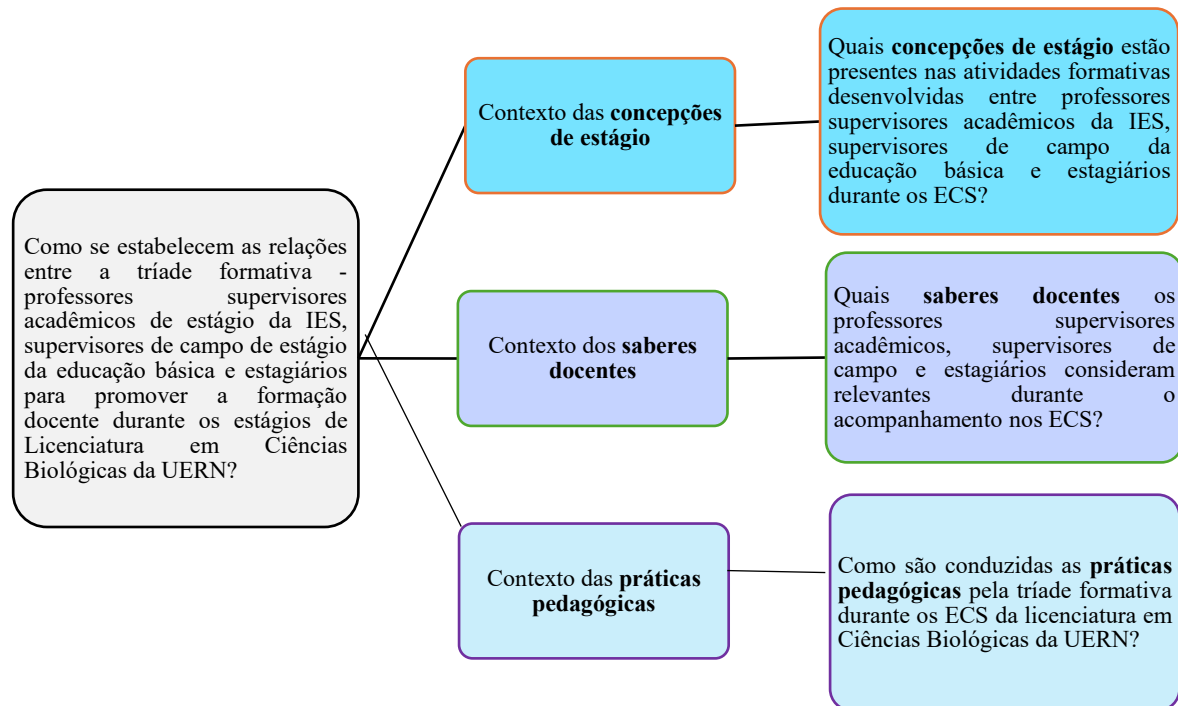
Como se estabelecem as relações entre a tríade formativa - professores supervisores acadêmicos de estágio da IES, supervisores de campo de estágio da educação básica e estagiários para promover a formação docente durante os estágios de Licenciatura em Ciências Biológicas da UERN?

Contexto das **concepções de estágio**

Quais **concepções de estágio** estão presentes nas atividades formativas desenvolvidas entre professores supervisores acadêmicos da IES, supervisores de campo da educação básica e estagiários durante os ECS?

Contexto dos **saberes docentes**

Quais **saberes docentes** os professores supervisores acadêmicos, supervisores de campo e estagiários consideram relevantes durante o acompanhamento nos ECS?

Contexto das **práticas pedagógicas**

Como são conduzidas as **práticas pedagógicas** pela tríade formativa durante os ECS da licenciatura em Ciências Biológicas da UERN?